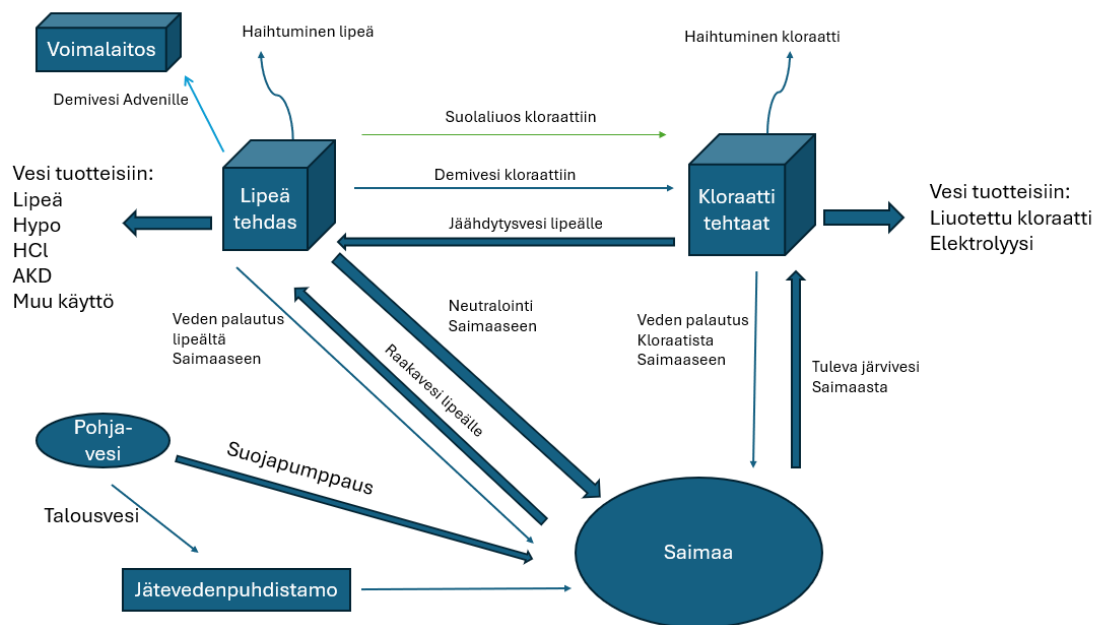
Voimalaitos

Haihtuminen lipeä

Haihtuminen kloraatti

Demivesi Advenille

Suolaliuos kloraattiin

Vesi tuotteisiin:
Lipeä
Hypo
HCl
AKD
Muu käyttö

Lipeä tehdas

Demivesi kloraattiin

Kloraatti tehtaat

Vesi tuotteisiin:
Liuotettu kloraatti
Elektrolyysi

Jäähdytysvesi lipeälle

Neutralointi Saimaaseen

Veden palautus lipeältä Saimaaseen

Raakavesi lipeälle

Veden palautus Kloraatista Saimaaseen

Tuleva järvivesi Saimaasta

Pohja-vesi

Suojapumppaus

Talousvesi

Saimaa

Jätevedenpuhdistamo